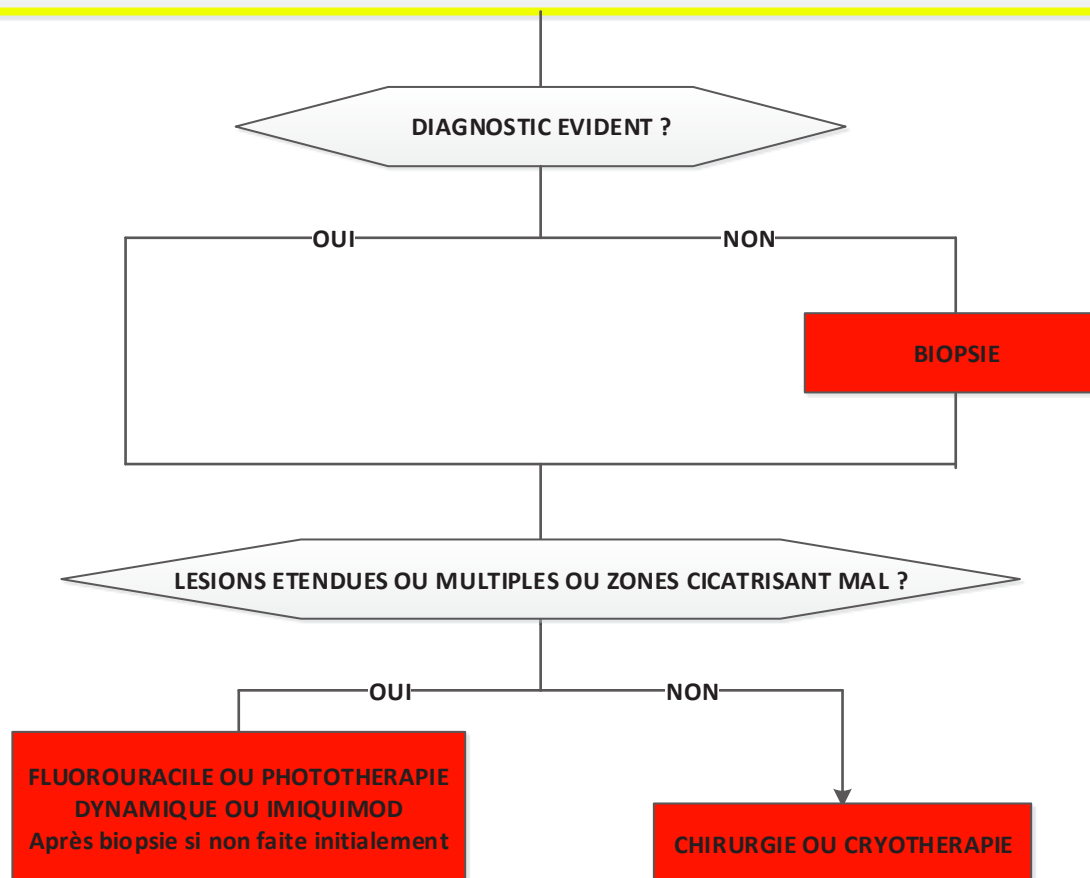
DIAGNOSTIC EVIDENT ?

OUI

NON

BIOPSIE

LESIONS ETENDUES OU MULTIPLES OU ZONES CICATRISANT MAL ?

OUI

NON

FLUOROURACILE OU PHOTOTHERAPIE DYNAMIQUE OU IMIQUIMOD
Après biopsie si non faite initialement

CHIRURGIE OU CRYOTHERAPIE